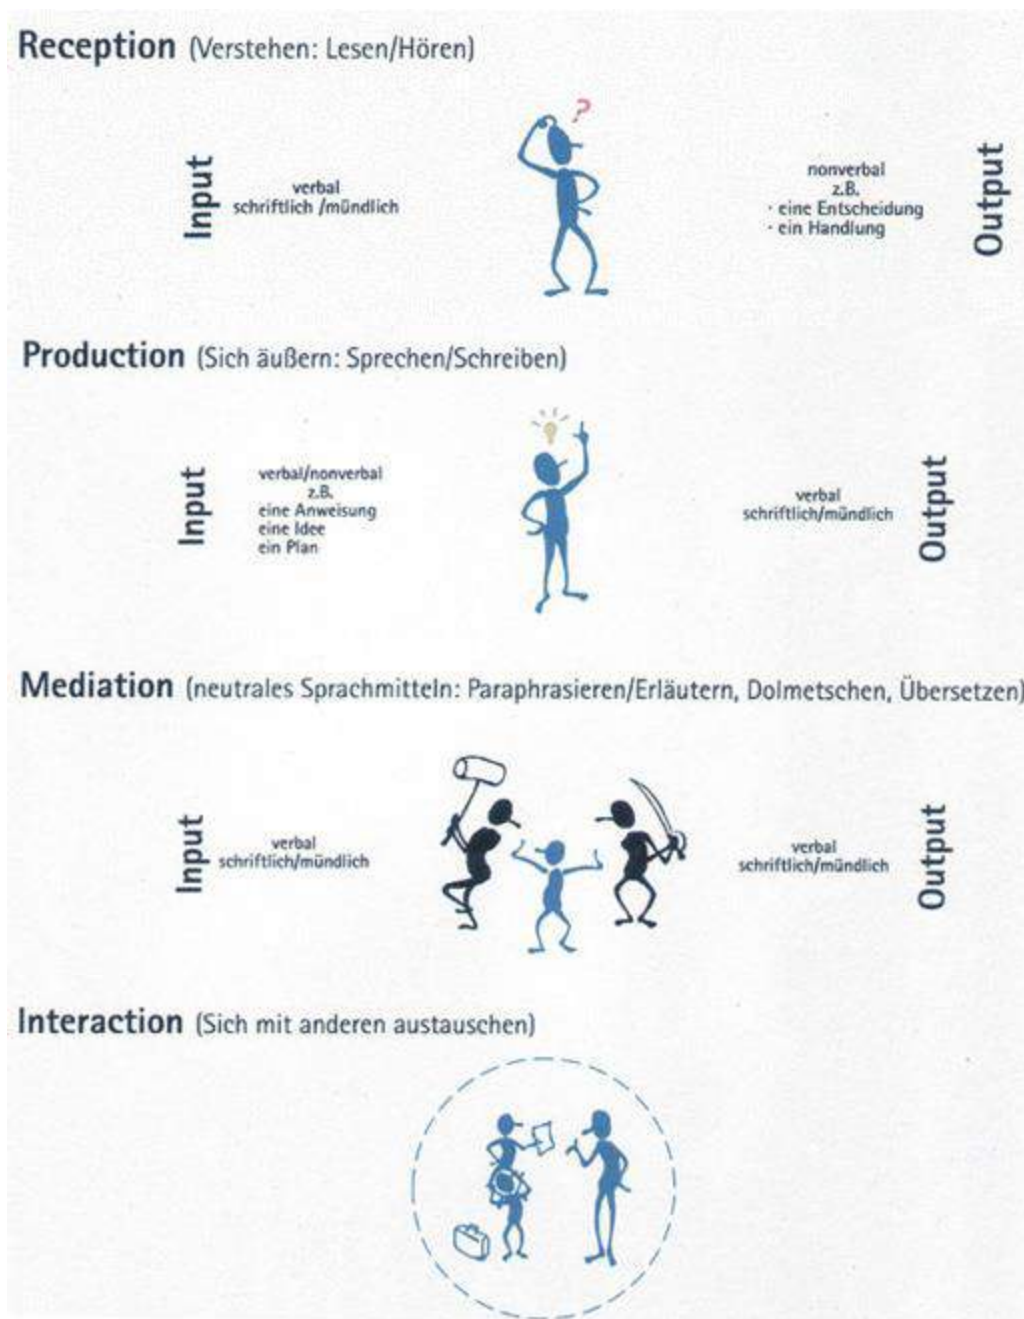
Reception (Verstehen: Lesen/Hören)

Input
verbal
schriftlich /mündlich

?

nonverbal
z.B.
· eine Entscheidung
· ein Handlung

Output

Production (Sich äußern: Sprechen/Schreiben)

Input
verbal/nonverbal
z.B.
eine Anweisung
eine Idee
ein Plan

verbal
schriftlich/mündlich

Output

Mediation (neutrales Sprachmitteln: Paraphrasieren/Erläutern, Dolmetschen, Übersetzen)

Input
verbal
schriftlich/mündlich

verbal
schriftlich/mündlich

Output

Interaction (Sich mit anderen austauschen)